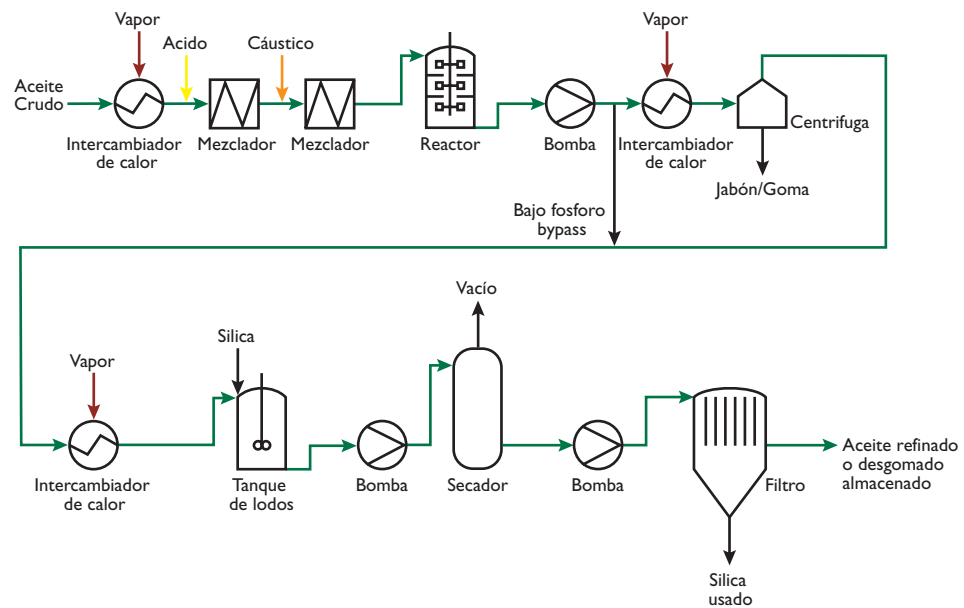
Vapor
Acido
Cáustico
Aceite Crudo
Intercambiador de calor
Mezclador
Mezclador
Reactor
Bomba
Vapor
Intercambiador de calor
Centrifuga
Jabón/Goma
Bajo fosforo bypass

Vacío
Silica
Vapor
Intercambiador de calor
Tanque de lodos
Bomba
Secador
Bomba
Filtro
Aceite refinado o desgomado almacenado
Silica usado